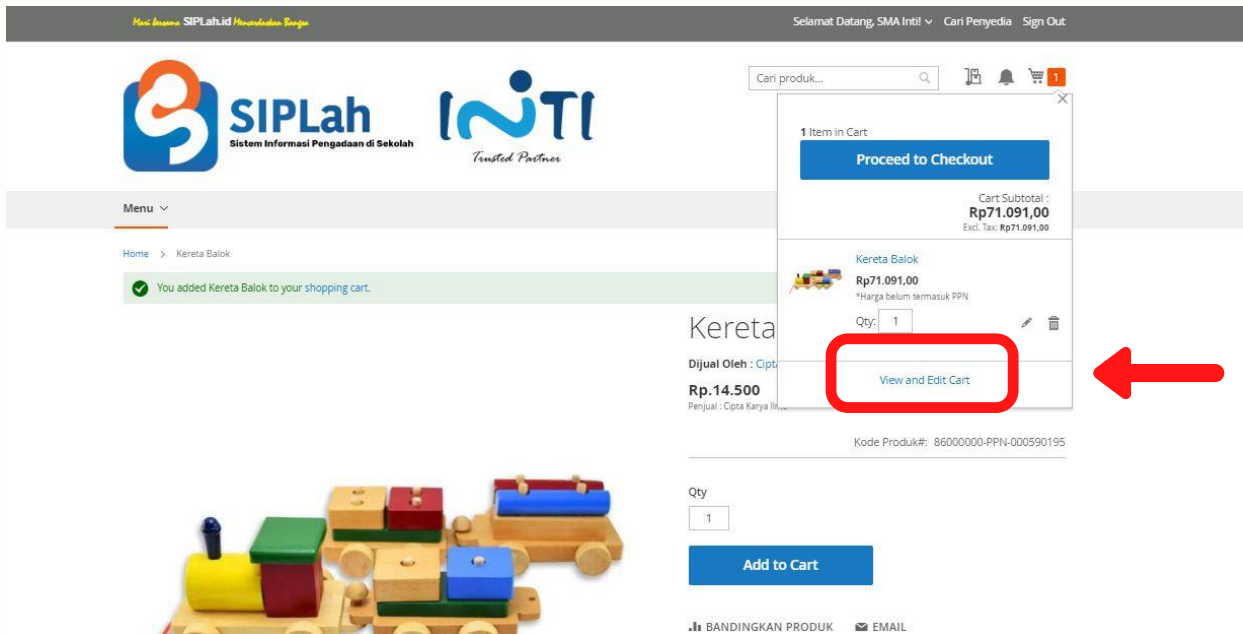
Mari bersama SIPLah.id Mencerdaskan Bangsa

Selamat Datang, SMA Inti! Cari Penyedia Sign Out

SIPLah
Sistem Informasi Pengadaan di Sekolah

INTI
Trusted Partner

Cari produk...

1

Menu

Home > Kereta Balok

You added Kereta Balok to your shopping cart.

Kereta

Dijual Oleh : Cipta

Rp.14.500
Penjual : Cipta Karya Ilmu

1 Item in Cart

Proceed to Checkout

Cart Subtotal :
Rp71.091,00
Excl. Tax: Rp71.091,00

Kereta Balok
Rp71.091,00
*Harga belum termasuk PPN

Qty: 1

View and Edit Cart

Kode Produk#: 86000000-PPN-000590195

Qty
1

Add to Cart

BANDINGKAN PRODUK EMAIL